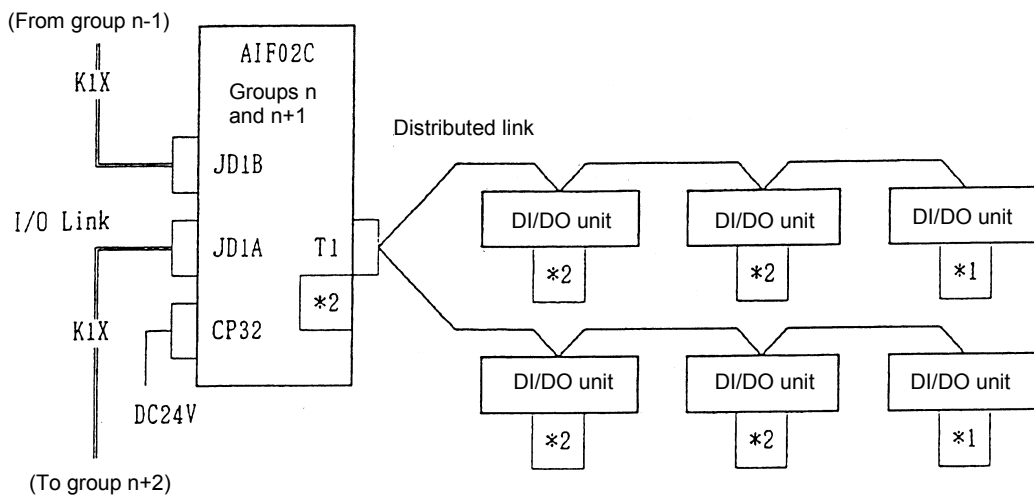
(From group n-1)
K1X
AIF02C
Groups n and n+1
Distributed link
JD1B
I/O Link
JD1A
T1
*2
K1X
CP32
DC24V
(To group n+2)
DI/DO unit
*2
DI/DO unit
*2
DI/DO unit
*1
DI/DO unit
*2
DI/DO unit
*2
DI/DO unit
*1